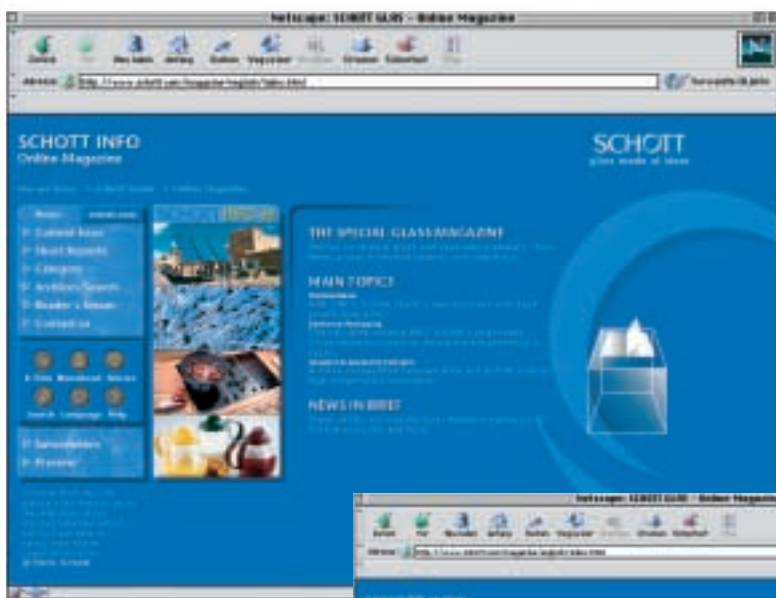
Netscape: SCHOTT GLAS - Online Magazine

Zurück Vor Neu laden Anfang Suchen Wegweiser Grafiken Drucken Sicherheit Stop

Adresse: http://www.schott.com/magazine/english/index.html

SCHOTT INFO
Online-Magazine

SCHOTT
glass made of ideas

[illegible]

Current Issue
Short Reports
Category
Archives/Search
Reader's Forum
Contact us

E-Mail Download Service
Search Language Help

Subscription
Preview

THE SPECIAL GLASS MAGAZINE

MAIN TOPICS

NEWS IN BRIEF

Netscape: SCHOTT GLAS - Online Magazine

Zurück Vor Neu laden Anfang Suchen Wegweiser Grafiken Drucken Sicherheit Stop

Adresse: http://www.schott.com/magazine/english/index.html